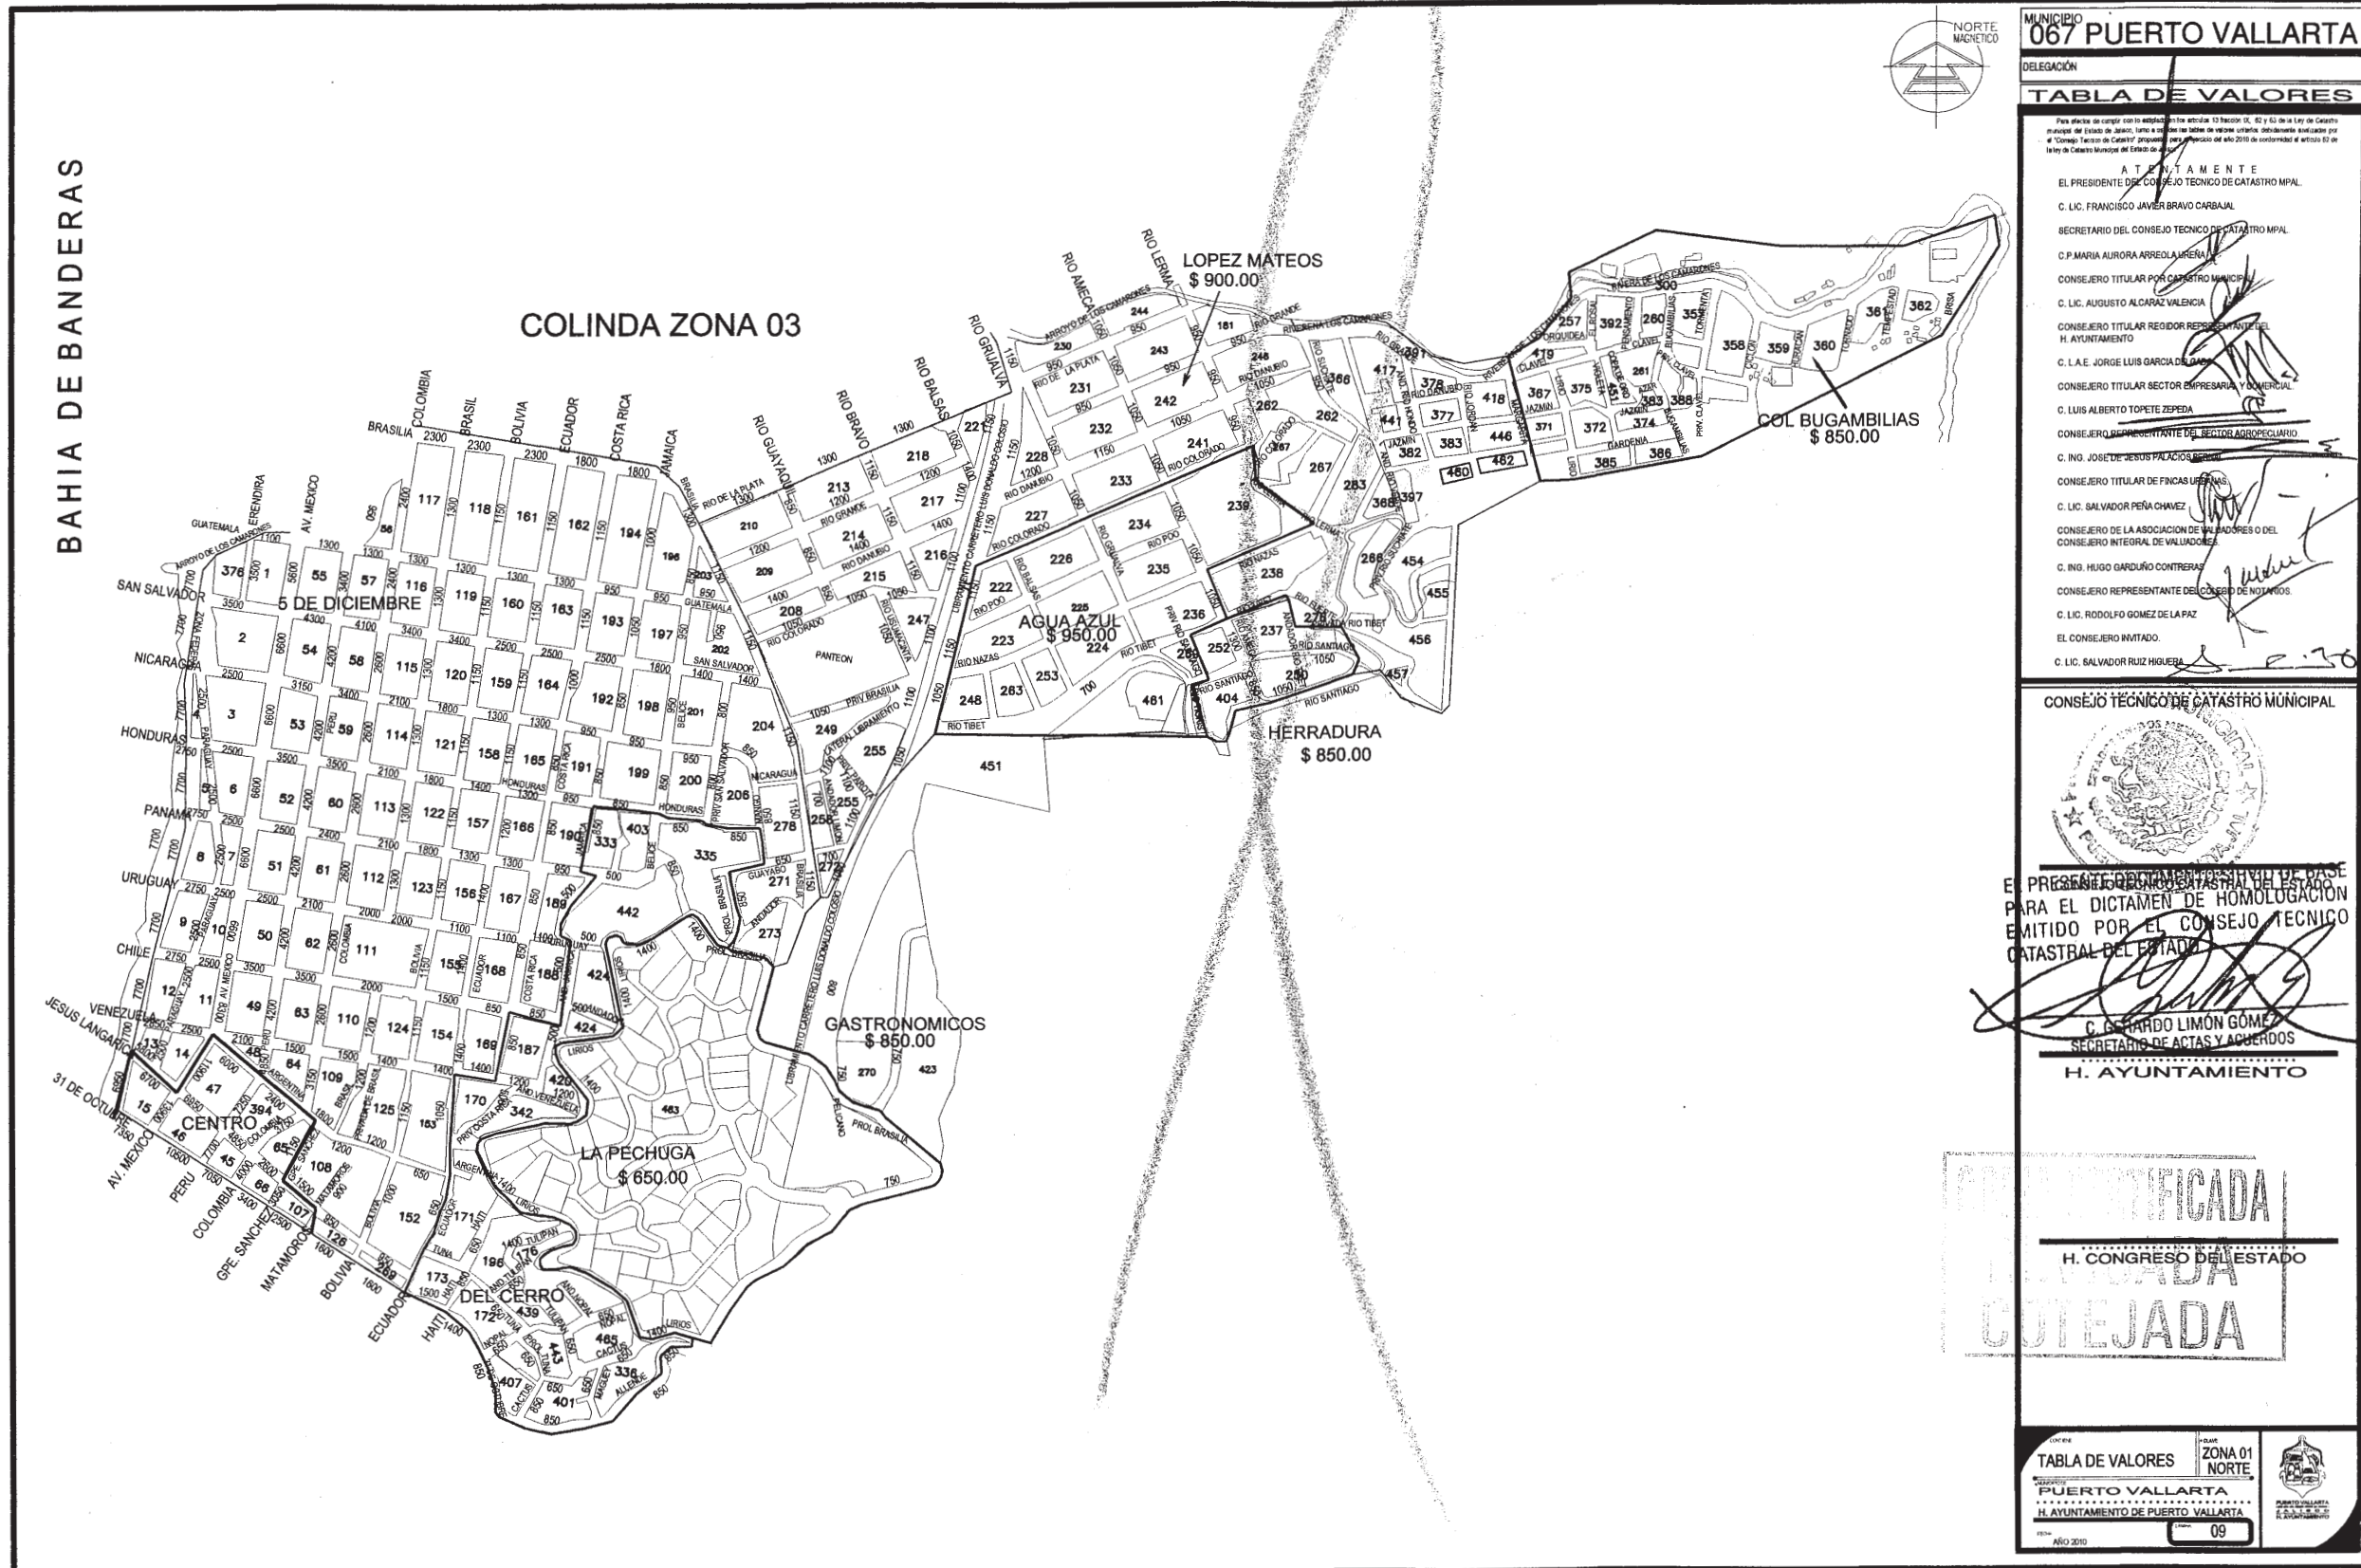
MUNICIPIO
067 PUERTO VALLARTA
DELEGACIÓN
TABLA DE VALORES

Para efectos de cumplir con lo estipulado en los artículos 13 fracción IX, 62 y 63 de la Ley de Catastro municipal del Estado de Jalisco, turno a usted las tablas de valores unitarios debidamente analizadas por el "Consejo Técnico de Catastro" propuestas para el ejercicio del año 2010 de conformidad al artículo 62 de la ley de Catastro Municipal del Estado de Jalisco.

ATENTAMENTE
EL PRESIDENTE DEL CONSEJO TECNICO DE CATASTRO MPAL.
C. LIC. FRANCISCO JAVIER BRAVO CARBAJAL
SECRETARIO DEL CONSEJO TECNICO DE CATASTRO MPAL.
C.P.MARIA AURORA ARREOLA UREÑA
CONSEJERO TITULAR POR CATASTRO MUNICIPAL
C. LIC. AUGUSTO ALCARAZ VALENCIA
CONSEJERO TITULAR REGIDOR REPRESENTANTE DEL H. AYUNTAMIENTO
C. L.A.E. JORGE LUIS GARCIA DE GARA
CONSEJERO TITULAR SECTOR EMPRESARIAL Y COMERCIAL
C. LUIS ALBERTO TOPETE ZEPEDA
CONSEJERO REPRESENTANTE DEL SECTOR AGROPECUARIO
C. ING. JOSE DE JESUS PALACIOS BERNAL
CONSEJERO TITULAR DE FINCAS URBANAS
C. LIC. SALVADOR PEÑA CHAVEZ
CONSEJERO DE LA ASOCIACION DE VALUADORES O DEL CONSEJERO INTEGRAL DE VALUADORES
C. ING. HUGO GARDUÑO CONTRERAS
CONSEJERO REPRESENTANTE DEL COLEGIO DE NOTARIOS
C. LIC. RODOLFO GOMEZ DE LA PAZ
EL CONSEJERO INVITADO.
C. LIC. SALVADOR RUIZ HIGUERA

CONSEJO TECNICO DE CATASTRO MUNICIPAL

EL PRESENTE DOCUMENTO SIRVIO DE BASE PARA EL DICTAMEN DE HOMOLOGACION EMITIDO POR EL CONSEJO TECNICO CATASTRAL DEL ESTADO
C. GERARDO LIMÓN GOMEZ
SECRETARIO DE ACTAS Y ACUERDOS
H. AYUNTAMIENTO

CERTIFICADA
H. CONGRESO DEL ESTADO
COTEJADA

TABLA DE VALORES
ZONA 01 NORTE
PUERTO VALLARTA
H. AYUNTAMIENTO DE PUERTO VALLARTA
09
AÑO 2010

NORTE MAGNETICO

BAHIA DE BANDERAS
COLINDA ZONA 03
5 DE DICIEMBRE
CENTRO
DEL CERRO
LA PECHUGA
$ 650.00
GASTRONOMICOS
$ 850.00
AGUA AZUL
$ 950.00
LOPEZ MATEOS
$ 900.00
HERRADURA
$ 850.00
COL BUGAMBILIAS
$ 850.00
PANTEON
SAN SALVADOR
NICARAGUA
HONDURAS
PANAMA
URUGUAY
CHILE
VENEZUELA
JESUS LANGARICA
31 DE OCTUBRE
AV. MEXICO
PERU
COLOMBIA
GPE. SANCHEZ
MATAMOROS
BOLIVIA
ECUADOR
HAITI
BRASILIA
BRASIL
COSTA RICA
JAMAICA
GUATEMALA
RIO GUAYAQUIL
RIO BRAVO
RIO BALSAS
RIO GRIJALVA
RIO AMECA
RIO LERMA
RIO DE LA PLATA
RIO GRANDE
RIO DANUBIO
RIO COLORADO
RIO POO
RIO NAZAS
RIO TIBET
RIO SANTIAGO
PRIV BRASILIA
PROL BRASILIA
LIBRAMIENTO CARRETERO LUIS DONALDO COLOSIO
PELICANO
LIRIOS
TULIPAN
CACTUS
NOPAL
ALLENDE